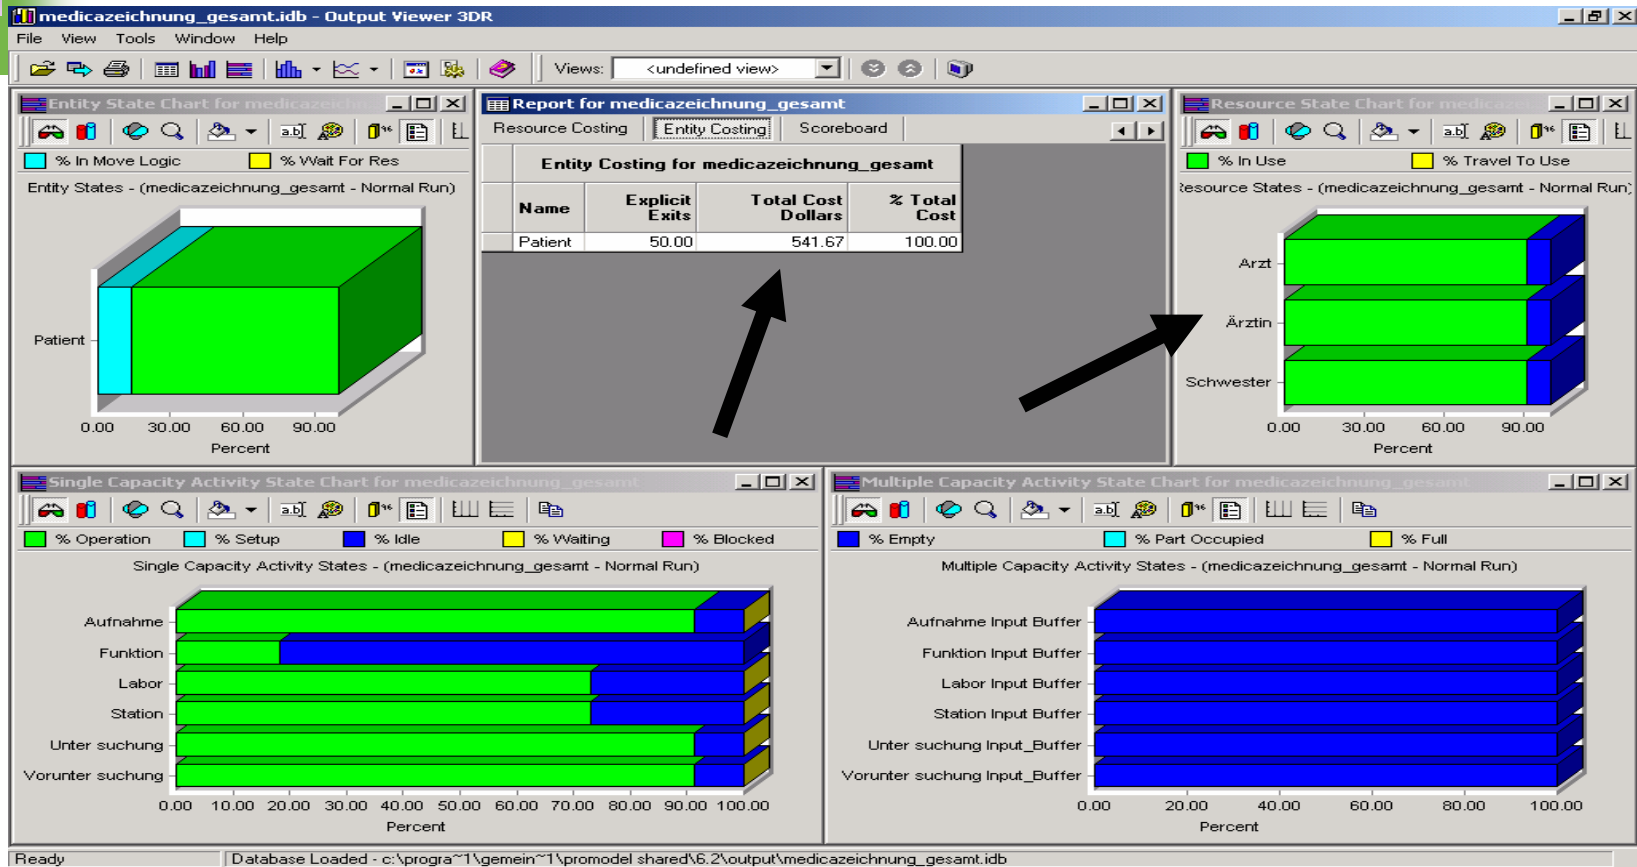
medicazeichnung_gesamt.idb - Output Viewer 3DR

File View Tools Window Help

Views: <undefined view>

Entity State Chart for medicazeichn

% In Move Logic % Wait For Res

Entity States - (medicazeichnung_gesamt - Normal Run)

Patient

0.00 30.00 60.00 90.00

Percent

Report for medicazeichnung_gesamt

Resource Costing | Entity Costing | Scoreboard

Entity Costing for medicazeichnung_gesamt

| Name | Explicit Exits | Total Cost Dollars | % Total Cost |
|---|---|---|---|
| Patient | 50.00 | 541.67 | 100.00 |

Resource State Chart for medicaze

% In Use % Travel To Use

Resource States - (medicazeichnung_gesamt - Normal Run)

Arzt

Ärztin

Schwester

0.00 30.00 60.00 90.00

Percent

Single Capacity Activity State Chart for medicazeichnung_gesamt

% Operation % Setup % Idle % Waiting % Blocked

Single Capacity Activity States - (medicazeichnung_gesamt - Normal Run)

Aufnahme

Funktion

Labor

Station

Unter suchung

Vorunter suchung

0.00 10.00 20.00 30.00 40.00 50.00 60.00 70.00 80.00 90.00 100.00

Percent

Multiple Capacity Activity State Chart for medicazeichnung_gesamt

% Empty % Part Occupied % Full

Multiple Capacity Activity States - (medicazeichnung_gesamt - Normal Run)

Aufnahme Input Buffer

Funktion Input Buffer

Labor Input Buffer

Station Input Buffer

Unter suchung Input_Buffer

Vorunter suchung Input_Buffer

0.00 20.00 40.00 60.00 80.00 100.00

Percent

Ready

Database Loaded - c:\progra~1\gemein~1\promodel shared\6.2\output\medicazeichnung_gesamt.idb